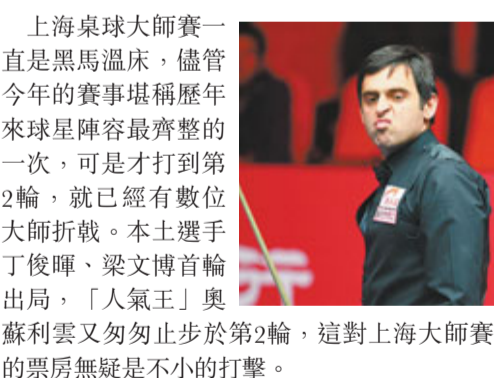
上海桌球大師賽一直是黑馬溫床，儘管今年的賽事堪稱歷年來球星陣容最齊整的一次，可是才打到第2輪，就已經有數位大師折戟。本土選手丁俊暉、梁文博首輪出局，「人氣王」奧蘇利雲又匆匆止步於第2輪，這對上海大師賽的票房無疑是不小的打擊。